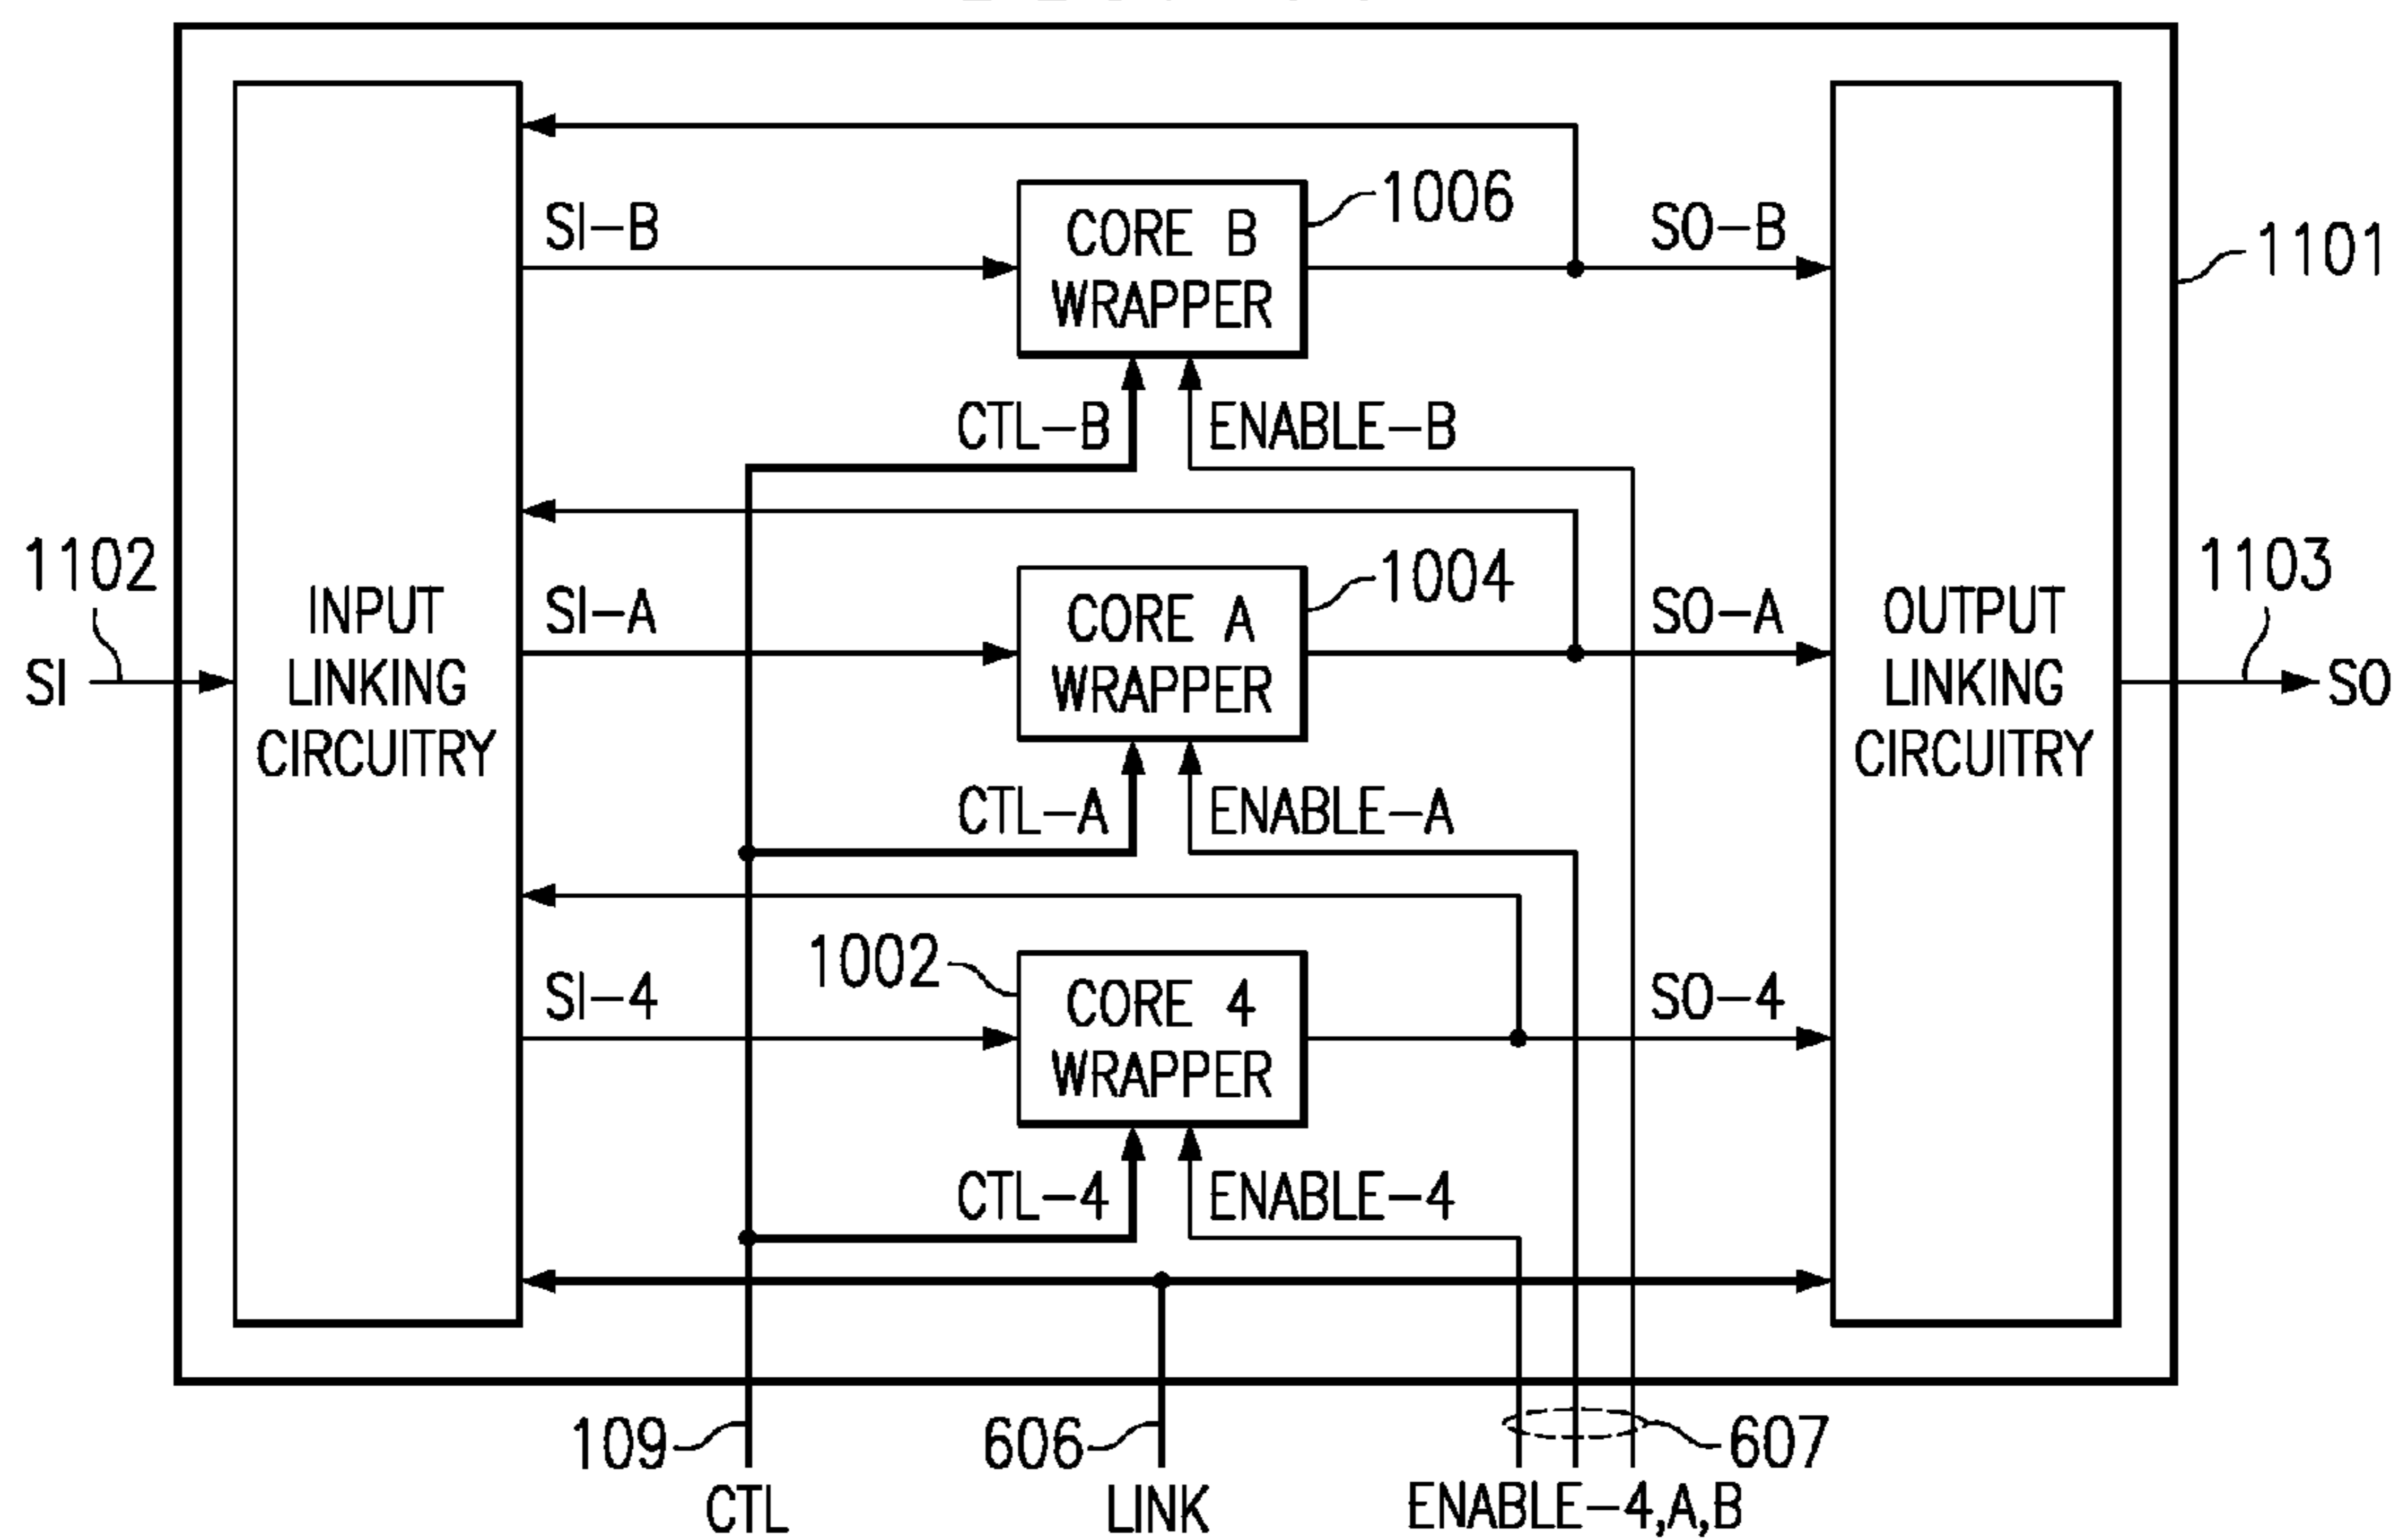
1006
CORE B
WRAPPER
SI–B
SO–B
1101
CTL–B
ENABLE–B
1102
1004
1103
INPUT LINKING CIRCUITRY
SI–A
CORE A
WRAPPER
SO–A
OUTPUT LINKING CIRCUITRY
SI
SO
CTL–A
ENABLE–A
1002
SI–4
CORE 4
WRAPPER
SO–4
CTL–4
ENABLE–4
109
606
607
CTL
LINK
ENABLE–4,A,B